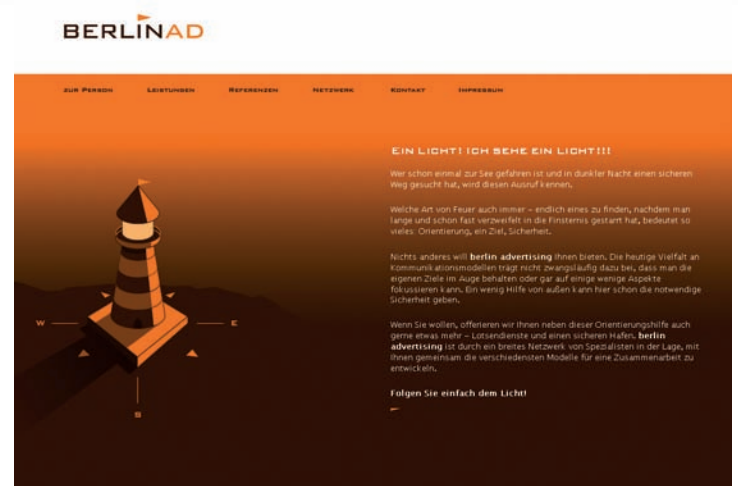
BERLINAD

ZUR PERSON LEISTUNGEN REFERENZEN NETZWERK KONTAKT IMPRESSUM

EIN LICHT! ICH SEHE EIN LICHT!!!

Wer schon einmal zur See gefahren ist und in dunkler Nacht einen sicheren Weg gesucht hat, wird diesen Ausruf kennen.

Welche Art von Feuer auch immer – endlich eines zu finden, nachdem man lange und schon fast verzweifelt in die Finsternis gestarrt hat, bedeutet so vieles: Orientierung, ein Ziel, Sicherheit.

Nichts anderes will berlin advertising Ihnen bieten. Die heutige Vielfalt an Kommunikationsmodellen trägt nicht zwangsläufig dazu bei, dass man die eigenen Ziele im Auge behalten oder gar auf einige wenige Aspekte fokussieren kann. Ein wenig Hilfe von außen kann hier schon die notwendige Sicherheit geben.

Wenn Sie wollen, offerieren wir Ihnen neben dieser Orientierungshilfe auch gerne etwas mehr – Lotsendienste und einen sicheren Hafen. berlin advertising ist durch ein breites Netzwerk von Spezialisten in der Lage, mit Ihnen gemeinsam die verschiedensten Modelle für eine Zusammenarbeit zu entwickeln.

Folgen Sie einfach dem Licht!

W
E
S